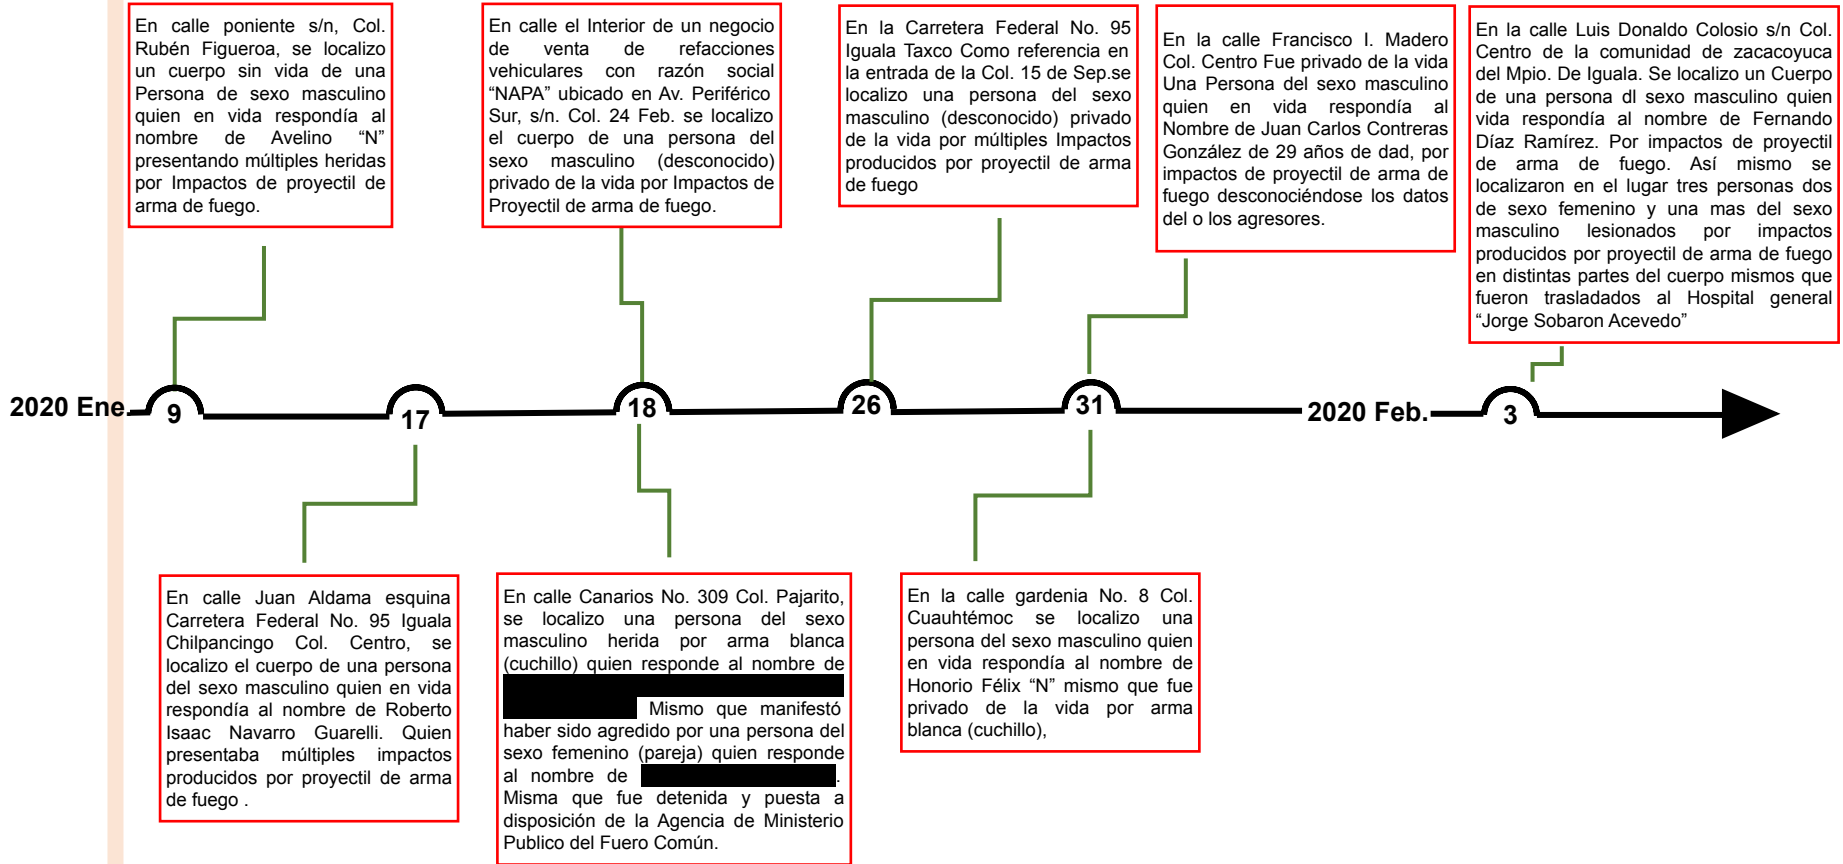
En calle poniente s/n, Col. Rubén Figueroa, se localizo un cuerpo sin vida de una Persona de sexo masculino quien en vida respondía al nombre de Avelino "N" presentando múltiples heridas por Impactos de proyectil de arma de fuego.

En calle el Interior de un negocio de venta de refacciones vehiculares con razón social "NAPA" ubicado en Av. Periférico Sur, s/n. Col. 24 Feb. se localizo el cuerpo de una persona del sexo masculino (desconocido) privado de la vida por Impactos de Proyectil de arma de fuego.

En la Carretera Federal No. 95 Iguala Taxco Como referencia en la entrada de la Col. 15 de Sep.se localizo una persona del sexo masculino (desconocido) privado de la vida por múltiples Impactos producidos por proyectil de arma de fuego

En la calle Francisco I. Madero Col. Centro Fue privado de la vida Una Persona del sexo masculino quien en vida respondía al Nombre de Juan Carlos Contreras González de 29 años de dad, por impactos de proyectil de arma de fuego desconociéndose los datos del o los agresores.

En la calle Luis Donaldo Colosio s/n Col. Centro de la comunidad de zacacoyuca del Mpio. De Iguala. Se localizo un Cuerpo de una persona dl sexo masculino quien vida respondía al nombre de Fernando Díaz Ramírez. Por impactos de proyectil de arma de fuego. Así mismo se localizaron en el lugar tres personas dos de sexo femenino y una mas del sexo masculino lesionados por impactos producidos por proyectil de arma de fuego en distintas partes del cuerpo mismos que fueron trasladados al Hospital general "Jorge Sobaron Acevedo"

2020 Ene. 9 17 18 26 31 2020 Feb. 3

En calle Juan Aldama esquina Carretera Federal No. 95 Iguala Chilpancingo Col. Centro, se localizo el cuerpo de una persona del sexo masculino quien en vida respondía al nombre de Roberto Isaac Navarro Guarelli. Quien presentaba múltiples impactos producidos por proyectil de arma de fuego .

En calle Canarios No. 309 Col. Pajarito, se localizo una persona del sexo masculino herida por arma blanca (cuchillo) quien responde al nombre de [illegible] Mismo que manifestó haber sido agredido por una persona del sexo femenino (pareja) quien responde al nombre de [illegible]. Misma que fue detenida y puesta a disposición de la Agencia de Ministerio Publico del Fuero Común.

En la calle gardenia No. 8 Col. Cuauhtémoc se localizo una persona del sexo masculino quien en vida respondía al nombre de Honorio Félix "N" mismo que fue privado de la vida por arma blanca (cuchillo),